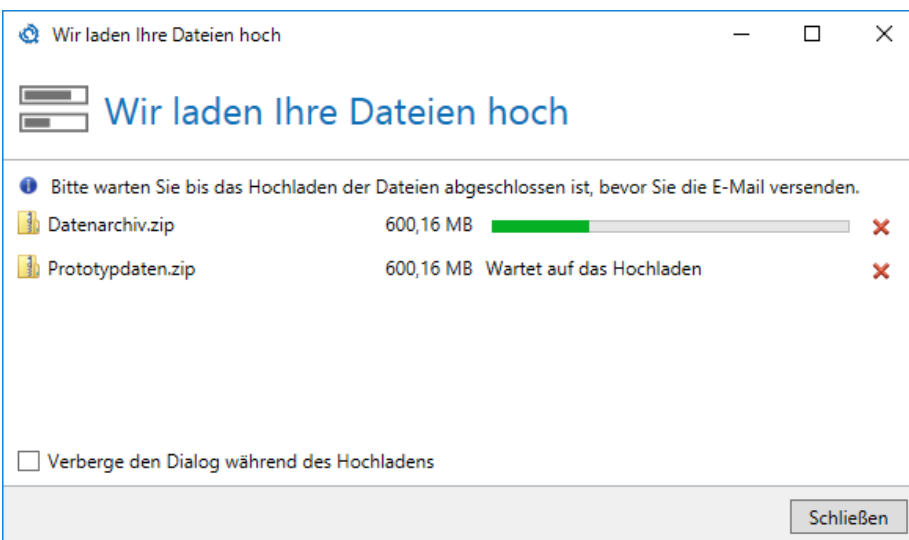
Wir laden Ihre Dateien hoch

Wir laden Ihre Dateien hoch

Bitte warten Sie bis das Hochladen der Dateien abgeschlossen ist, bevor Sie die E-Mail versenden.

Datenarchiv.zip 600,16 MB

Prototypdaten.zip 600,16 MB Wartet auf das Hochladen

Verberge den Dialog während des Hochladens

Schließen